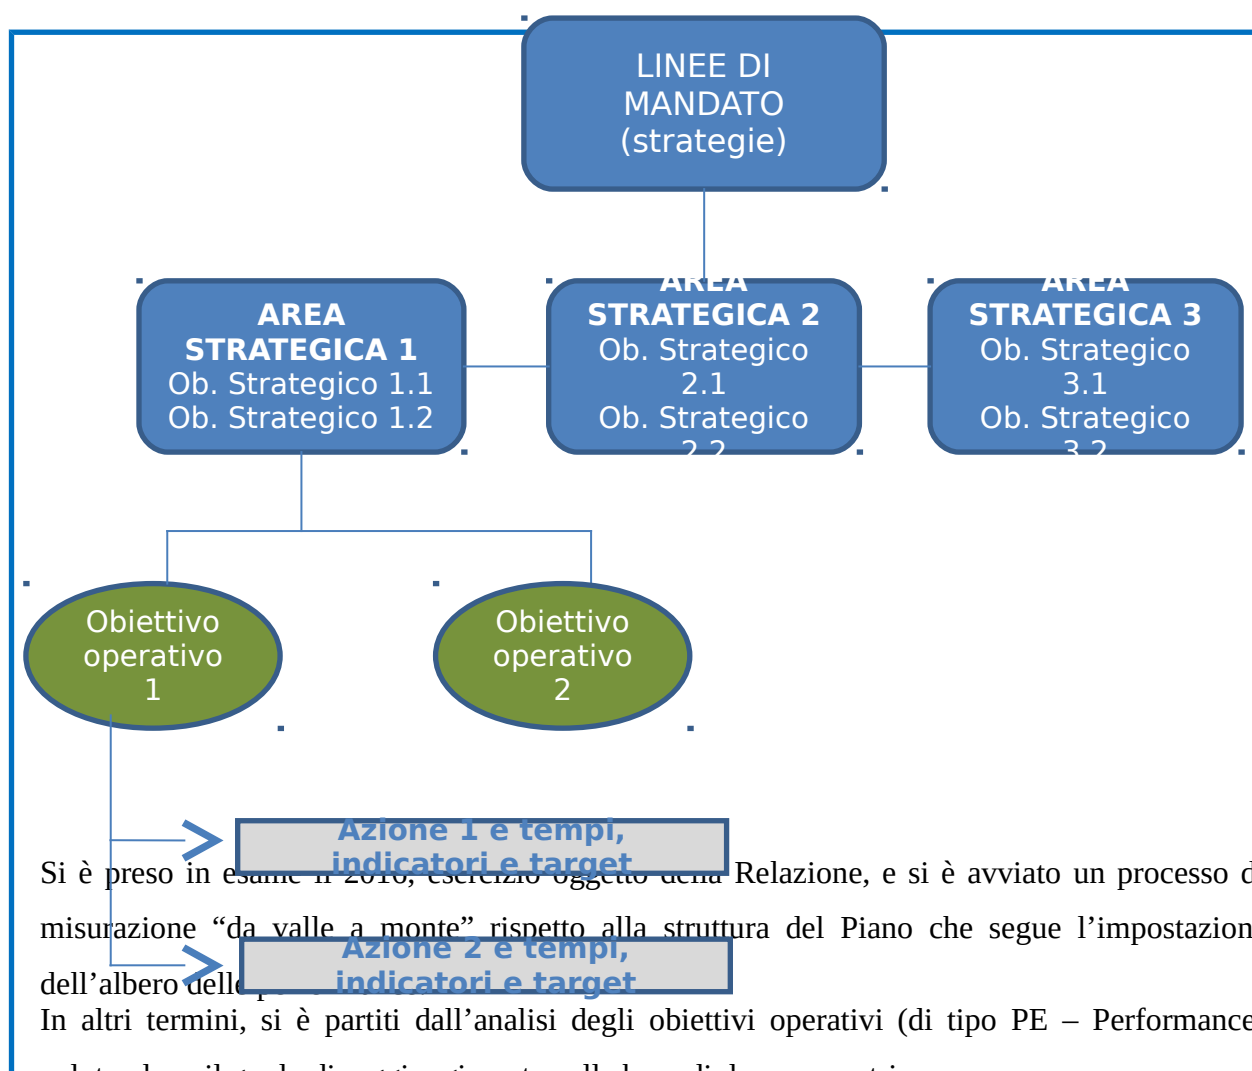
LINEE DI MANDATO (strategie)

AREA STRATEGICA 1
Ob. Strategico 1.1
Ob. Strategico 1.2

AREA STRATEGICA 2
Ob. Strategico 2.1
Ob. Strategico 2.2

AREA STRATEGICA 3
Ob. Strategico 3.1
Ob. Strategico 3.2

Obiettivo operativo 1

Obiettivo operativo 2

Azione 1 e tempi, indicatori e target

Azione 2 e tempi, indicatori e target

Si è preso in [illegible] Relazione, e si è avviato un processo d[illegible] misurazione "da valle a monte" rispetto alla struttura del Piano che segue l'impostazion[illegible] dell'albero delle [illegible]

In altri termini, si è partiti dall'analisi degli obiettivi operativi (di tipo PE – Performance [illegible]